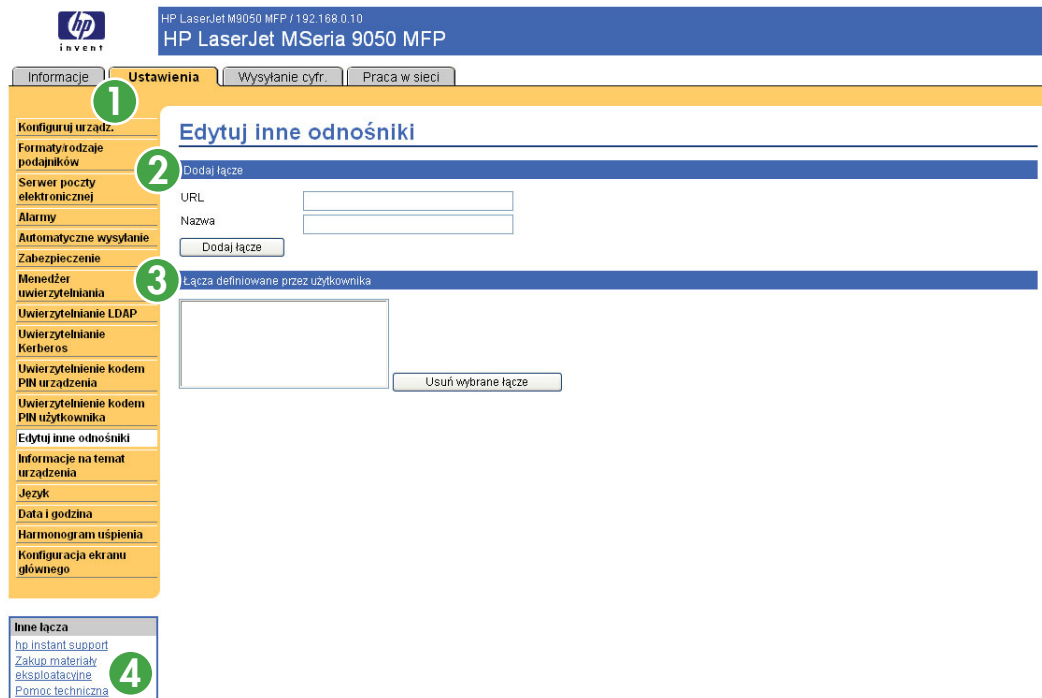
hp invent

HP LaserJet M9050 MFP / 192.168.0.10
HP LaserJet MSeria 9050 MFP

Informacje | Ustawienia | Wysyłanie cyfr. | Praca w sieci

1

Konfiguruj urządz.
Formaty/rodzaje podajników
Serwer poczty elektronicznej
Alarmy
Automatyczne wysyłanie
Zabezpieczenie
Menedżer uwierzytelniania
Uwierzytelnianie LDAP
Uwierzytelnianie Kerberos
Uwierzytelnienie kodem PIN urządzenia
Uwierzytelnienie kodem PIN użytkownika
Edytuj inne odnośniki
Informacje na temat urządzenia
Język
Data i godzina
Harmonogram uśpienia
Konfiguracja ekranu głównego

Inne łącza
hp instant support
Zakup materiały eksploatacyjne
Pomoc techniczna

4

Edytuj inne odnośniki

2

Dodaj łącze
URL
Nazwa
Dodaj łącze

3

Łącza definiowane przez użytkownika
Usuń wybrane łącze